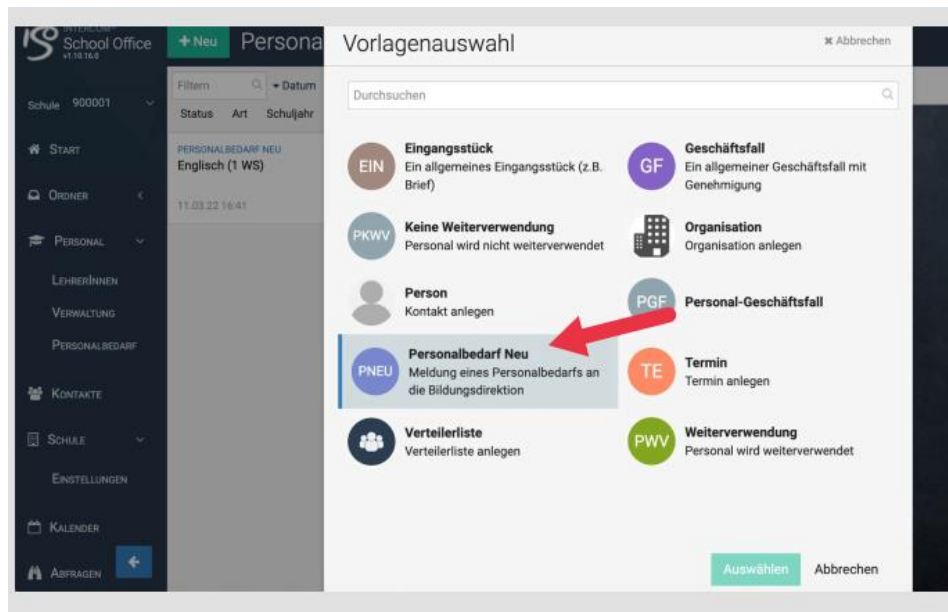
INTERCOM School Office v1.10.16.0

+ Neu Persona

Schule 900001

Start

Ordner

Personal

LehrerInnen

Verwaltung

Personalbedarf

Kontakte

Schule

Einstellungen

Kalender

Abfragen

Filtern

Datum

Status Art Schuljahr

PERSONALBEDARF NEU
Englisch (1 WS)

11.03.22 16:41

Vorlagenauswahl

✖ Abbrechen

Durchsuchen

EIN Eingangsstück
Ein allgemeines Eingangsstück (z.B. Brief)

GF Geschäftsfall
Ein allgemeiner Geschäftsfall mit Genehmigung

PKWV Keine Weiterverwendung
Personal wird nicht weiterverwendet

Organisation
Organisation anlegen

Person
Kontakt anlegen

PGF Personal-Geschäftsfall

PNEU Personalbedarf Neu
Meldung eines Personalbedarfs an die Bildungsdirektion

TE Termin
Termin anlegen

Verteilerliste
Verteilerliste anlegen

PWV Weiterverwendung
Personal wird weiterverwendet

Auswählen

Abbrechen